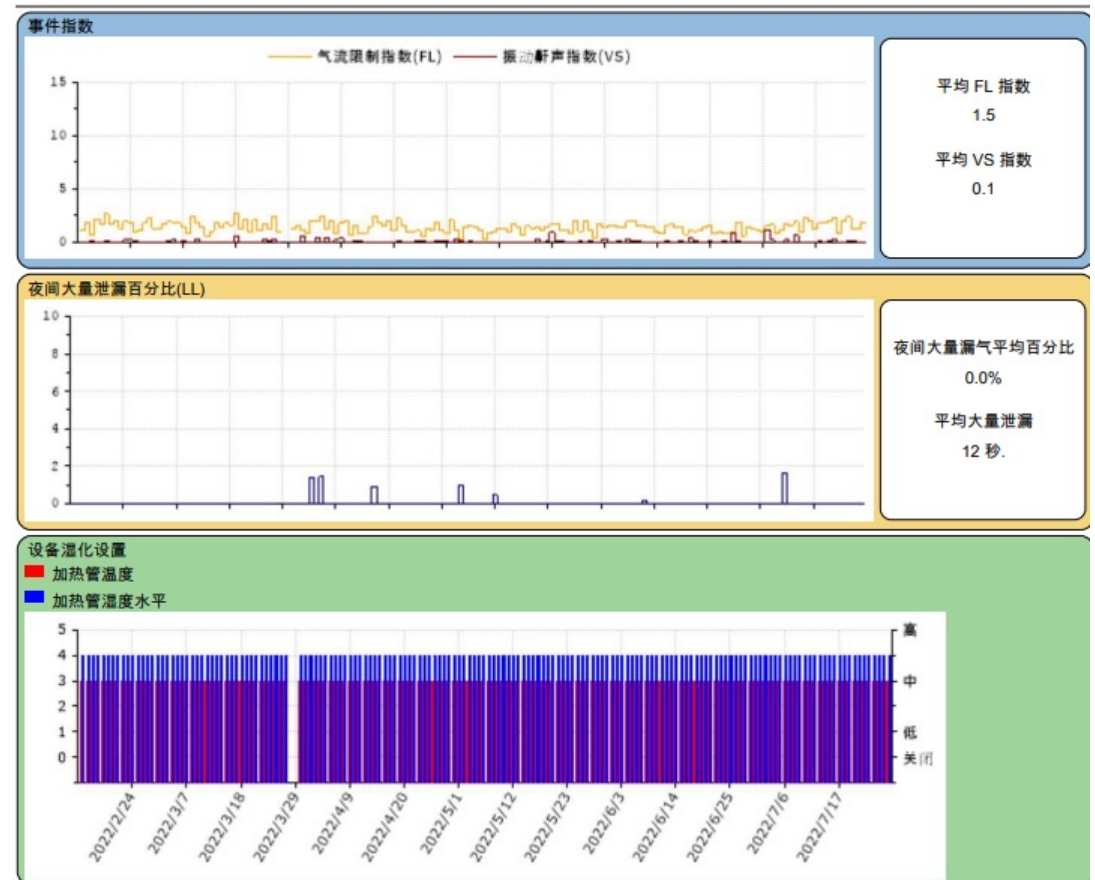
事件指数

气流限制指数(FL)　振动鼾声指数(VS)

15
10
5
0

平均 FL 指数
1.5

平均 VS 指数
0.1

夜间大量泄漏百分比(LL)

10
8
6
4
2
0

夜间大量漏气平均百分比
0.0%

平均大量泄漏
12 秒.

设备湿化设置
加热管温度
加热管湿度水平

5
4
3
2
1
0

高
中
低
关闭

2022/2/24
2022/3/7
2022/3/18
2022/3/29
2022/4/9
2022/4/20
2022/5/1
2022/5/12
2022/5/23
2022/6/3
2022/6/14
2022/6/25
2022/7/6
2022/7/17